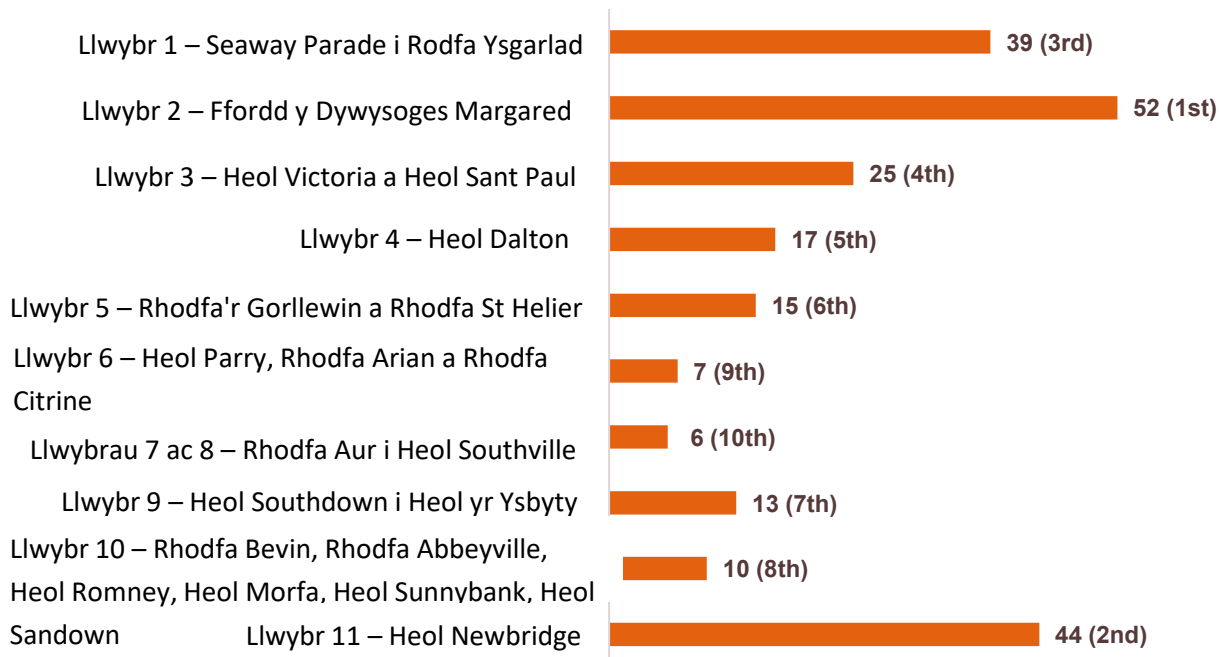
| | |
|---|---|
| Llwybr 1 – Seaway Parade i Rodfa Ysgarlad | 39 (3rd) |
| Llwybr 2 – Ffordd y Dywysoges Margared | 52 (1st) |
| Llwybr 3 – Heol Victoria a Heol Sant Paul | 25 (4th) |
| Llwybr 4 – Heol Dalton | 17 (5th) |
| Llwybr 5 – Rhodfa'r Gorllewin a Rhodfa St Helier | 15 (6th) |
| Llwybr 6 – Heol Parry, Rhodfa Arian a Rhodfa Citrine | 7 (9th) |
| Llwybrau 7 ac 8 – Rhodfa Aur i Heol Southville | 6 (10th) |
| Llwybr 9 – Heol Southdown i Heol yr Ysbyty | 13 (7th) |
| Llwybr 10 – Rhodfa Bevin, Rhodfa Abbeyville, Heol Romney, Heol Morfa, Heol Sunnybank, Heol Sandown | 10 (8th) |
| Llwybr 11 – Heol Newbridge | 44 (2nd) |